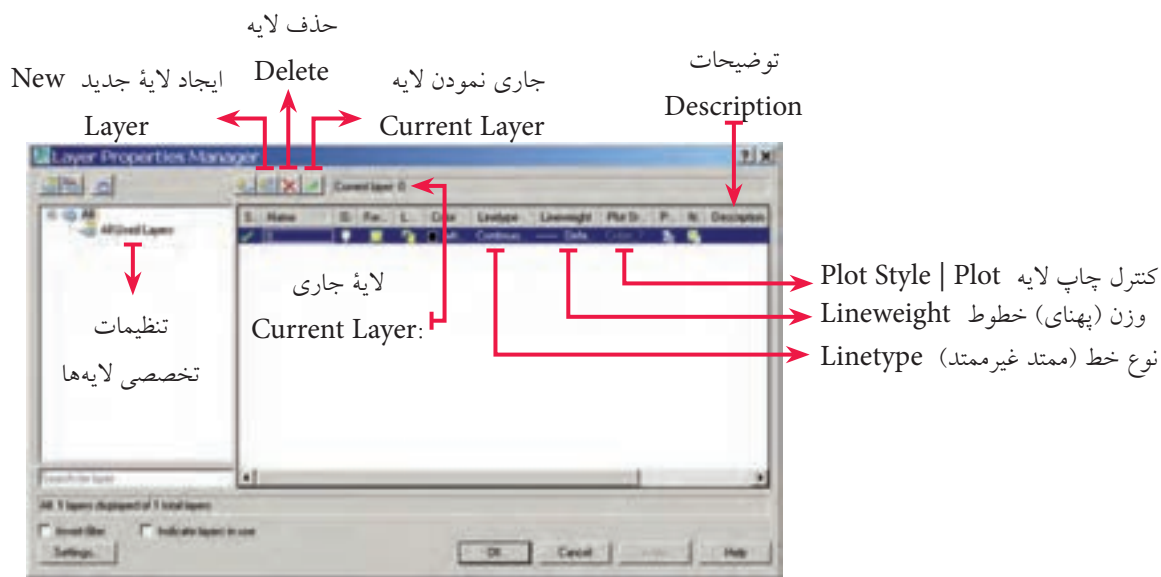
حذف لایه
Delete

ایجاد لایهٔ جدید New
Layer

جاری نمودن لایه
Current Layer

توضیحات
Description

Layer Properties Manager

Current layer: 0

All
All Used Layers

| S.. | Name | O.. | Fre.. | L.. | Color | Linetype | Lineweight | Plot St.. | P.. | N.. | Description |
|---|---|---|---|---|---|---|---|---|---|---|---|
| ✓ | 0 | | | | whi.. | Continuous | —— Defa.. | Color_7 | | | |

لایهٔ جاری
Current Layer:

تنظیمات
تخصصی لایه‌ها

کنترل چاپ لایه Plot Style | Plot
وزن (پهنای) خطوط Lineweight
نوع خط (ممتد غیرممتد) Linetype

Search for layer

All: 1 layers displayed of 1 total layers

Invert filter
Indicate layers in use
Settings...

OK
Cancel
Apply
Help